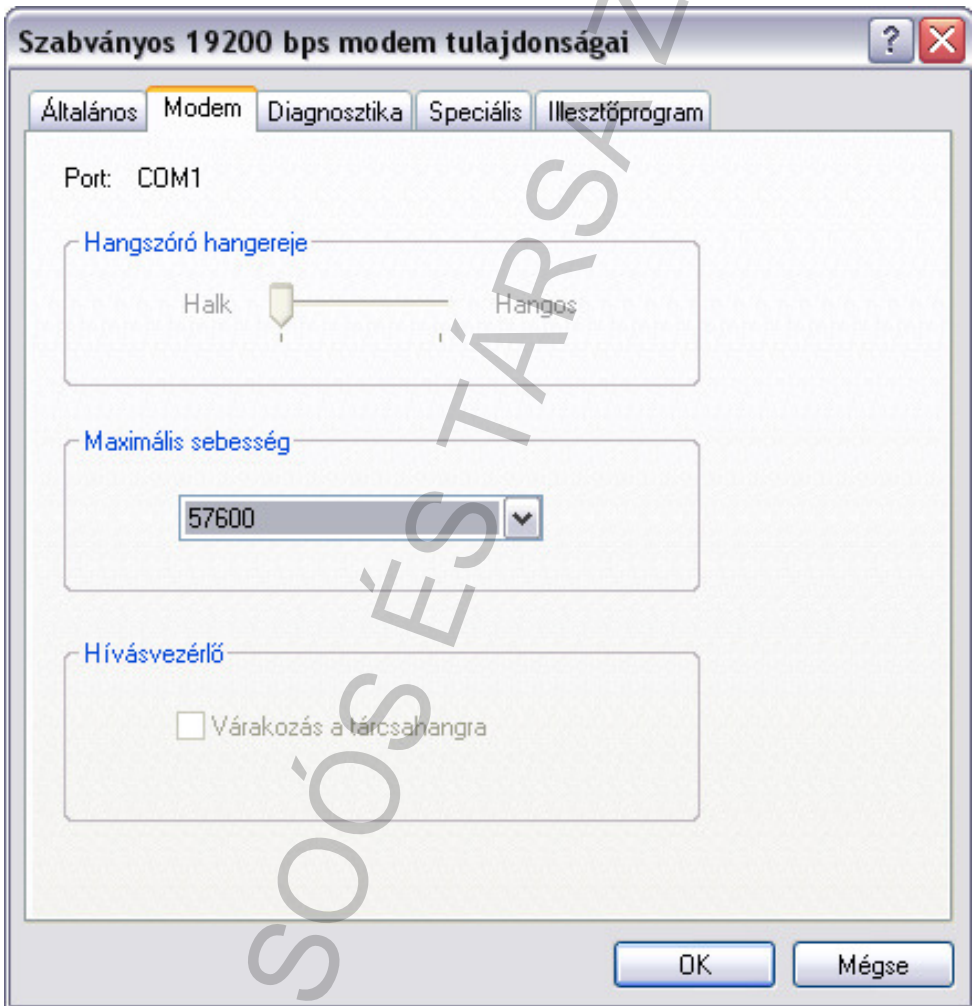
Szabványos 19200 bps modem tulajdonságai

?

Általános | Modem | Diagnosztika | Speciális | Illesztőprogram

Port: COM1

Hangszóró hangereje

Halk

Hangos

Maximális sebesség

57600

Hívásvezérlő

Várakozás a tárcsahangra

OK

Mégse

SOÓS ÉS TÁRSA